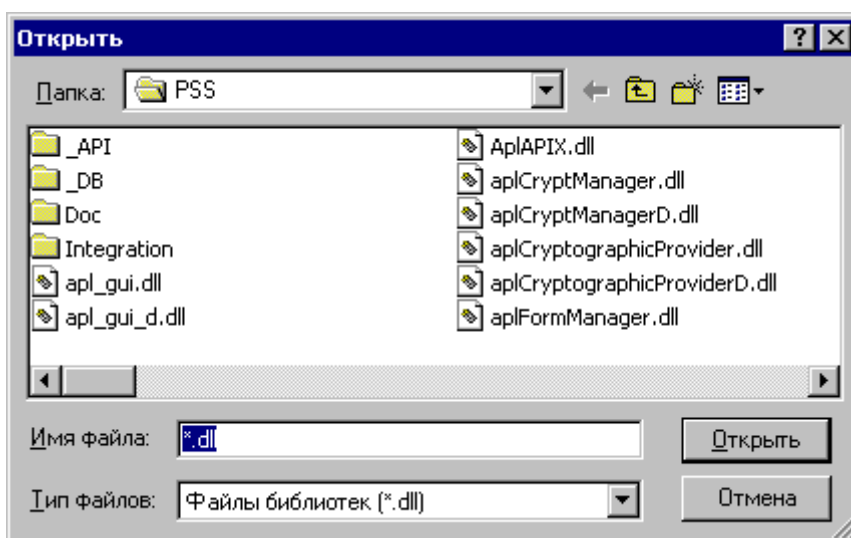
Открыть

Папка: PSS

_API
_DB
Doc
Integration
apl_gui.dll
apl_gui_d.dll

AplAPIX.dll
aplCryptManager.dll
aplCryptManagerD.dll
aplCryptographicProvider.dll
aplCryptographicProviderD.dll
aplFormManager.dll

Имя файла: *.dll
Открыть

Тип файлов: Файлы библиотек (*.dll)
Отмена